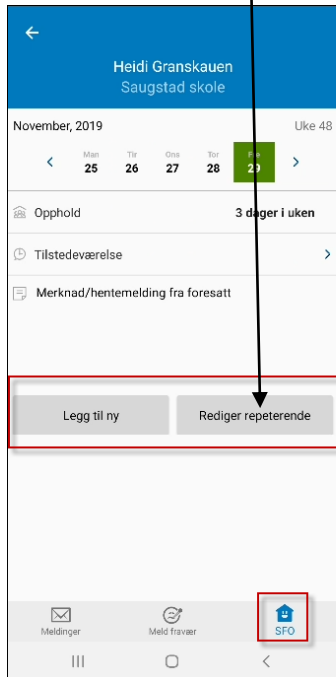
Heidi Granskauen
Saugstad skole

November, 2019

Uke 48

Man 25
Tir 26
Ons 27
Tor 28
Fre 29

Opphold

3 dager i uken

Tilstedeværelse

Merknad/hentemelding fra foresatt

Legg til ny

Rediger repeterende

Meldinger

Meld fravær

SFO